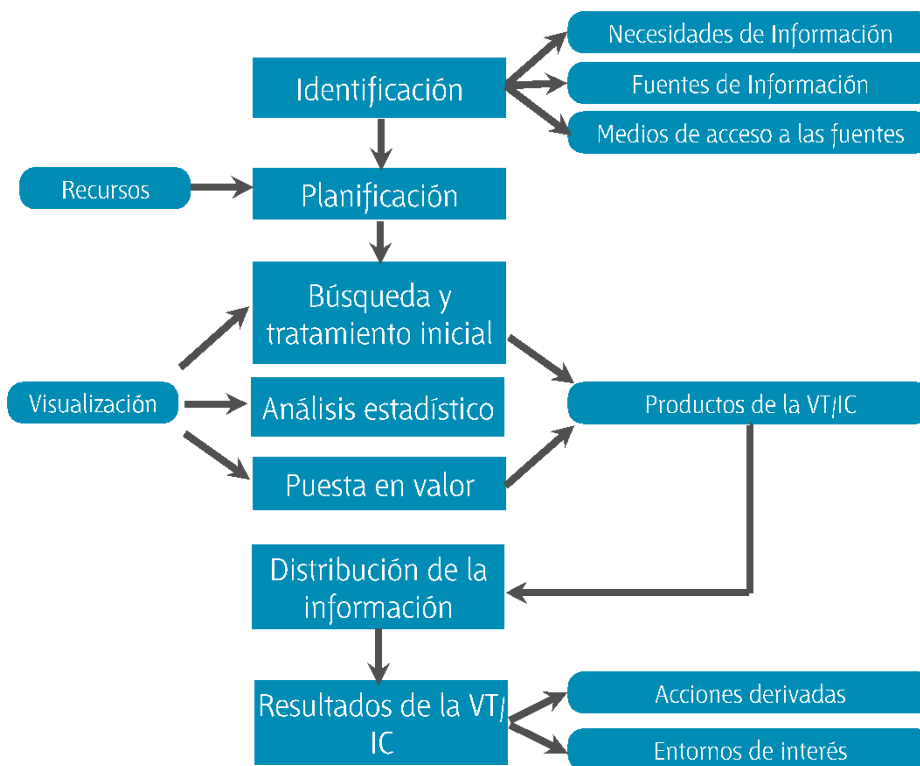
Identificación

Necesidades de Información

Fuentes de Información

Medios de acceso a las fuentes

Recursos

Planificación

Búsqueda y tratamiento inicial

Visualización

Análisis estadístico

Puesta en valor

Productos de la VT/IC

Distribución de la información

Resultados de la VT/IC

Acciones derivadas

Entornos de interés